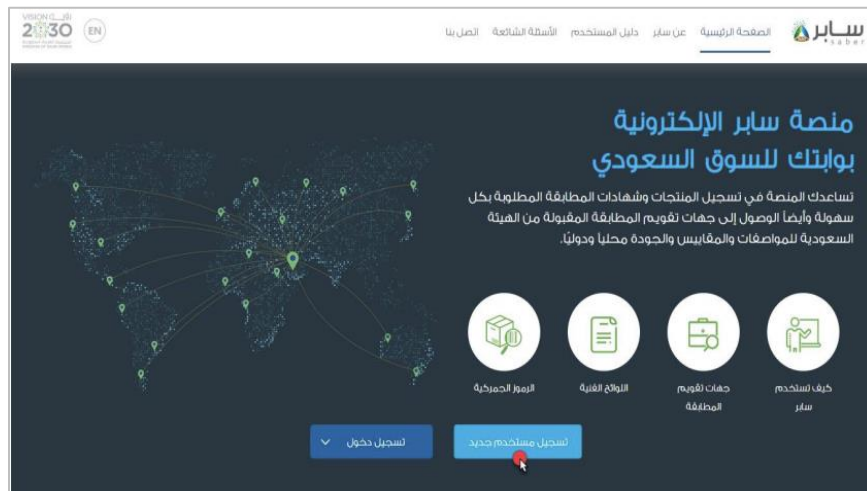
سابر saber

الصفحة الرئيسية عن سابر دليل المستخدم الأسئلة الشائعة اتصل بنا

EN

VISION رؤية 2030

منصة سابر الإلكترونية
بوابتك للسوق السعودي

تساعدك المنصة في تسجيل المنتجات وشهادات المطابقة المطلوبة بكل سهولة وأيضاً الوصول إلى جهات تقويم المطابقة المقبولة من الهيئة السعودية للمواصفات والمقاييس والجودة محلياً ودولياً.

كيف تستخدم سابر

جهات تقويم المطابقة

اللوائح الفنية

الرموز الجمركية

تسجيل مستخدم جديد

تسجيل دخول